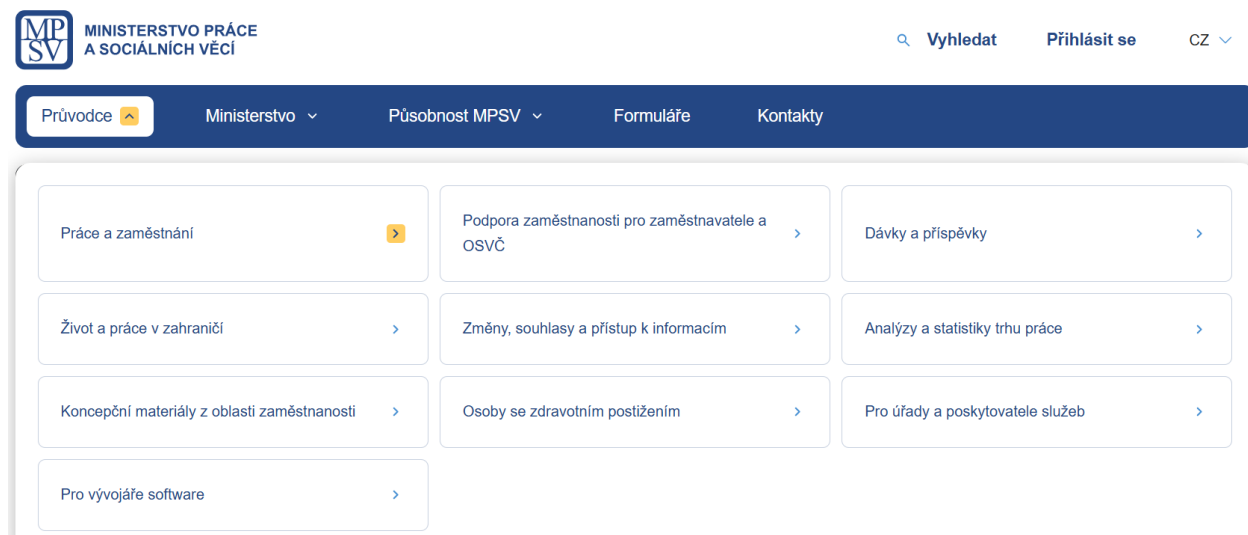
MPSV
MINISTERSTVO PRÁCE A SOCIÁLNÍCH VĚCÍ

Vyhledat
Přihlásit se
CZ

Průvodce
Ministerstvo
Působnost MPSV
Formuláře
Kontakty

Práce a zaměstnání
Podpora zaměstnanosti pro zaměstnavatele a OSVČ
Dávky a příspěvky
Život a práce v zahraničí
Změny, souhlasy a přístup k informacím
Analýzy a statistiky trhu práce
Koncepční materiály z oblasti zaměstnanosti
Osoby se zdravotním postižením
Pro úřady a poskytovatele služeb
Pro vývojáře software